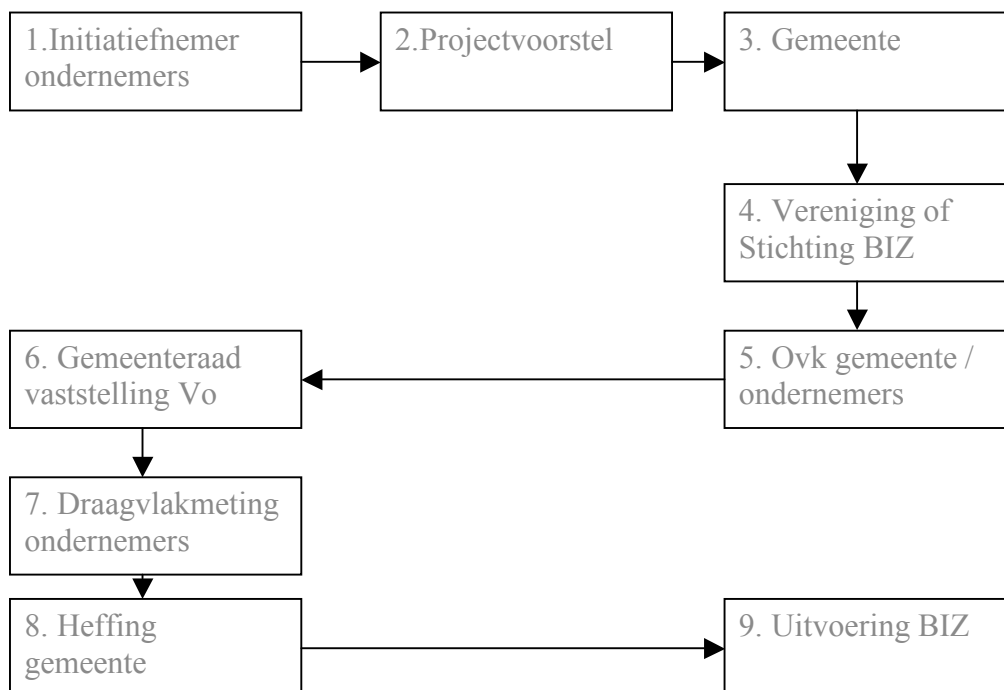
1.Initiatiefnemer ondernemers

2.Projectvoorstel

3. Gemeente

4. Vereniging of Stichting BIZ

5. Ovk gemeente / ondernemers

6. Gemeenteraad vaststelling Vo

7. Draagvlakmeting ondernemers

8. Heffing gemeente

9. Uitvoering BIZ